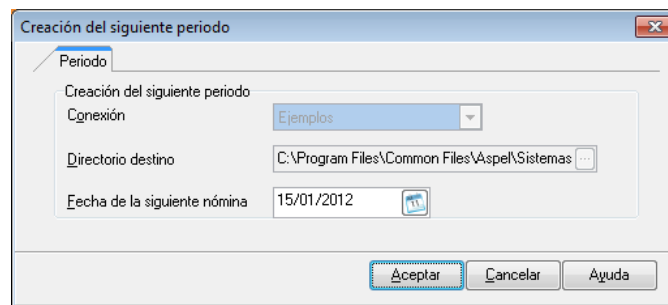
Creación del siguiente periodo

Periodo

Creación del siguiente periodo

Conexión

Ejemplos

Directorio destino

C:\Program Files\Common Files\Aspel\Sistemas

Fecha de la siguiente nómina

15/01/2012

Aceptar

Cancelar

Ayuda